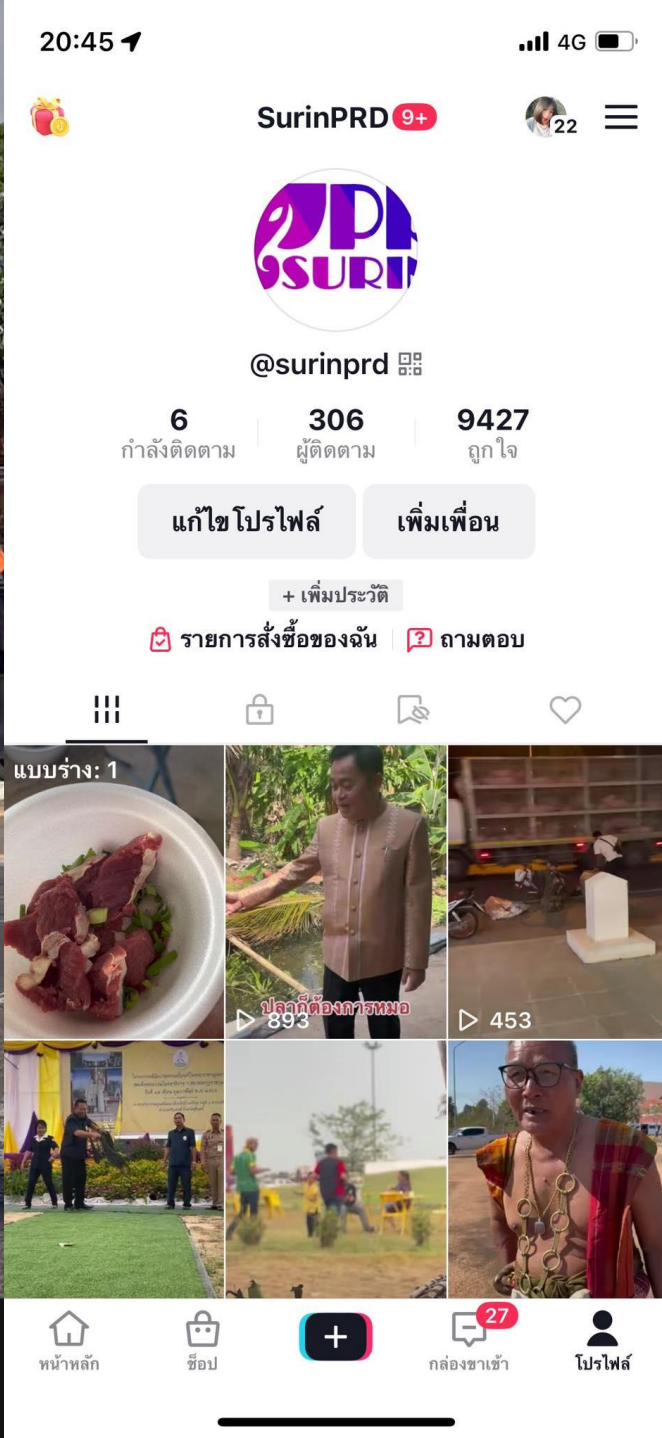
20:45
4G

SurinPRD 9+
22

PR SURIN

@surinprd

6
กำลังติดตาม

306
ผู้ติดตาม

9427
ถูกใจ

แก้ไขโปรไฟล์
เพิ่มเพื่อน

+ เพิ่มประวัติ

รายการสั่งซื้อของฉัน
ถามตอบ

แบบร่าง: 1

ปลาก็ต้องการหมอ
893

453

หน้าหลัก
ช็อป
+
27
กล่องขาเข้า
โปรไฟล์